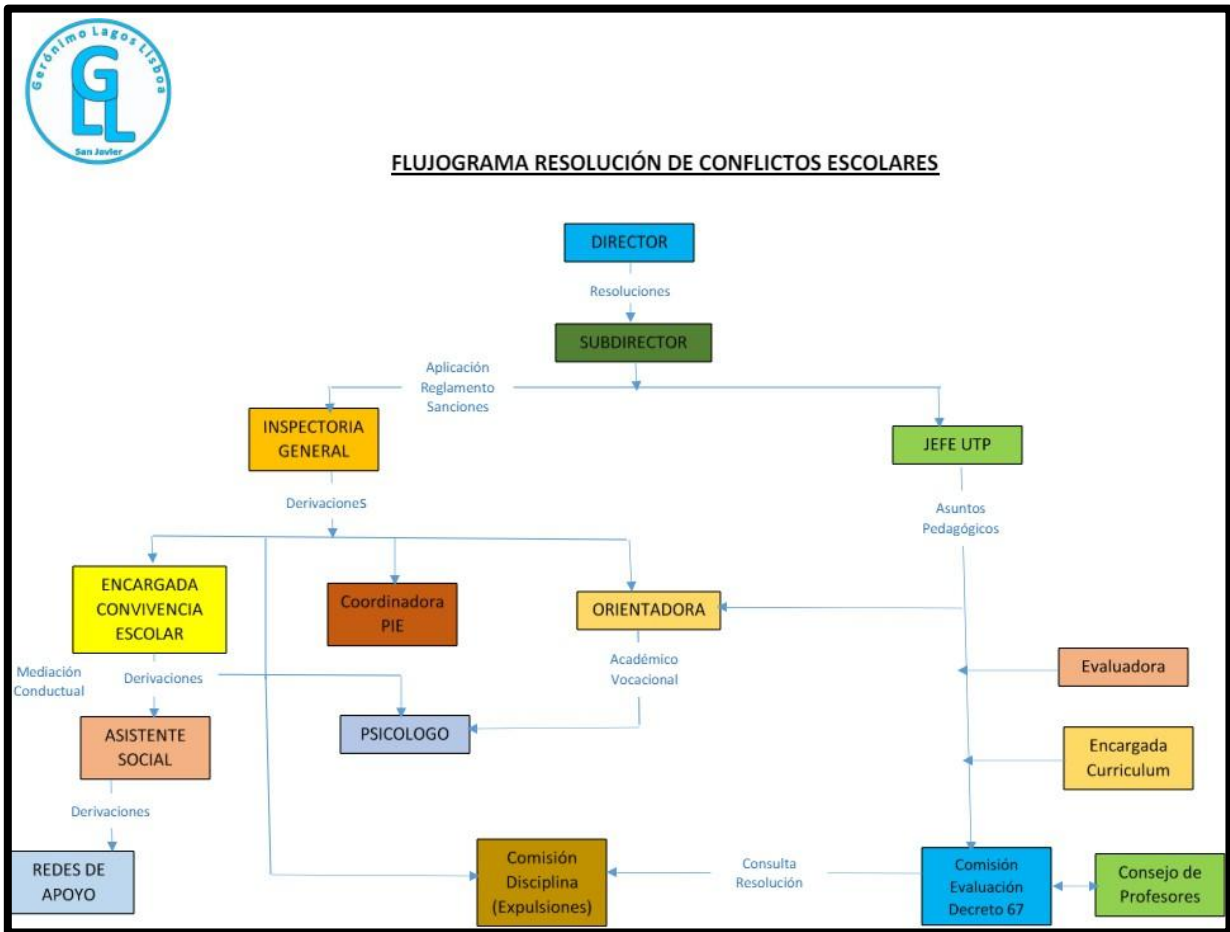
Gerónimo Lagos Lisboa
GLL
San Javier

FLUJOGRAMA RESOLUCIÓN DE CONFLICTOS ESCOLARES

DIRECTOR

Resoluciones

SUBDIRECTOR

Aplicación Reglamento Sanciones

INSPECTORIA GENERAL

JEFE UTP

DerivacioneS

Asuntos Pedagógicos

ENCARGADA CONVIVENCIA ESCOLAR

Coordinadora PIE

ORIENTADORA

Mediación Conductual

Derivaciones

Académico Vocacional

Evaluadora

ASISTENTE SOCIAL

PSICOLOGO

Encargada Curriculum

Derivaciones

REDES DE APOYO

Comisión Disciplina (Expulsiones)

Consulta Resolución

Comisión Evaluación Decreto 67

Consejo de Profesores